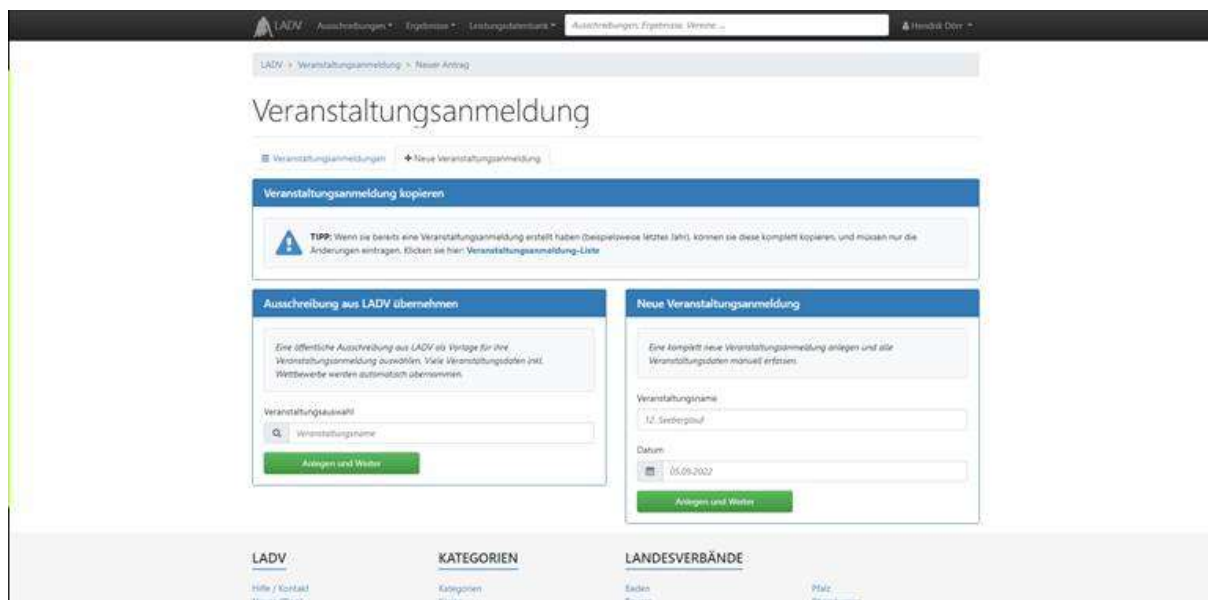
LADV Ausschreibungen ▾ Ergebnisse ▾ Leistungsdatenbank ▾ Ausschreibungen, Ergebnisse, Vereine ... Hendrik Dörr ▾

LADV > Veranstaltungsanmeldung > Neuer Antrag

Veranstaltungsanmeldung

Veranstaltungsanmeldungen + Neue Veranstaltungsanmeldung

Veranstaltungsanmeldung kopieren

TIPP: Wenn sie bereits eine Veranstaltungsanmeldung erstellt haben (beispielsweise letztes Jahr), können sie diese komplett kopieren, und müssen nur die Änderungen eintragen. Klicken sie hier: Veranstaltungsanmeldung-Liste

Ausschreibung aus LADV übernehmen

Eine öffentliche Ausschreibung aus LADV als Vorlage für Ihre Veranstaltungsanmeldung auswählen. Viele Veranstaltungsdaten inkl. Wettbewerbe werden automatisch übernommen.

Veranstaltungsauswahl

Veranstaltungsname

Anlegen und Weiter

Neue Veranstaltungsanmeldung

Eine komplett neue Veranstaltungsanmeldung anlegen und alle Veranstaltungsdaten manuell erfassen.

Veranstaltungsname

12. Seeberglauf

Datum

05.09.2022

Anlegen und Weiter

LADV

Hilfe / Kontakt

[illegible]

KATEGORIEN

Kategorien

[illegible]

LANDESVERBÄNDE

Baden

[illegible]

Pfalz

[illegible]